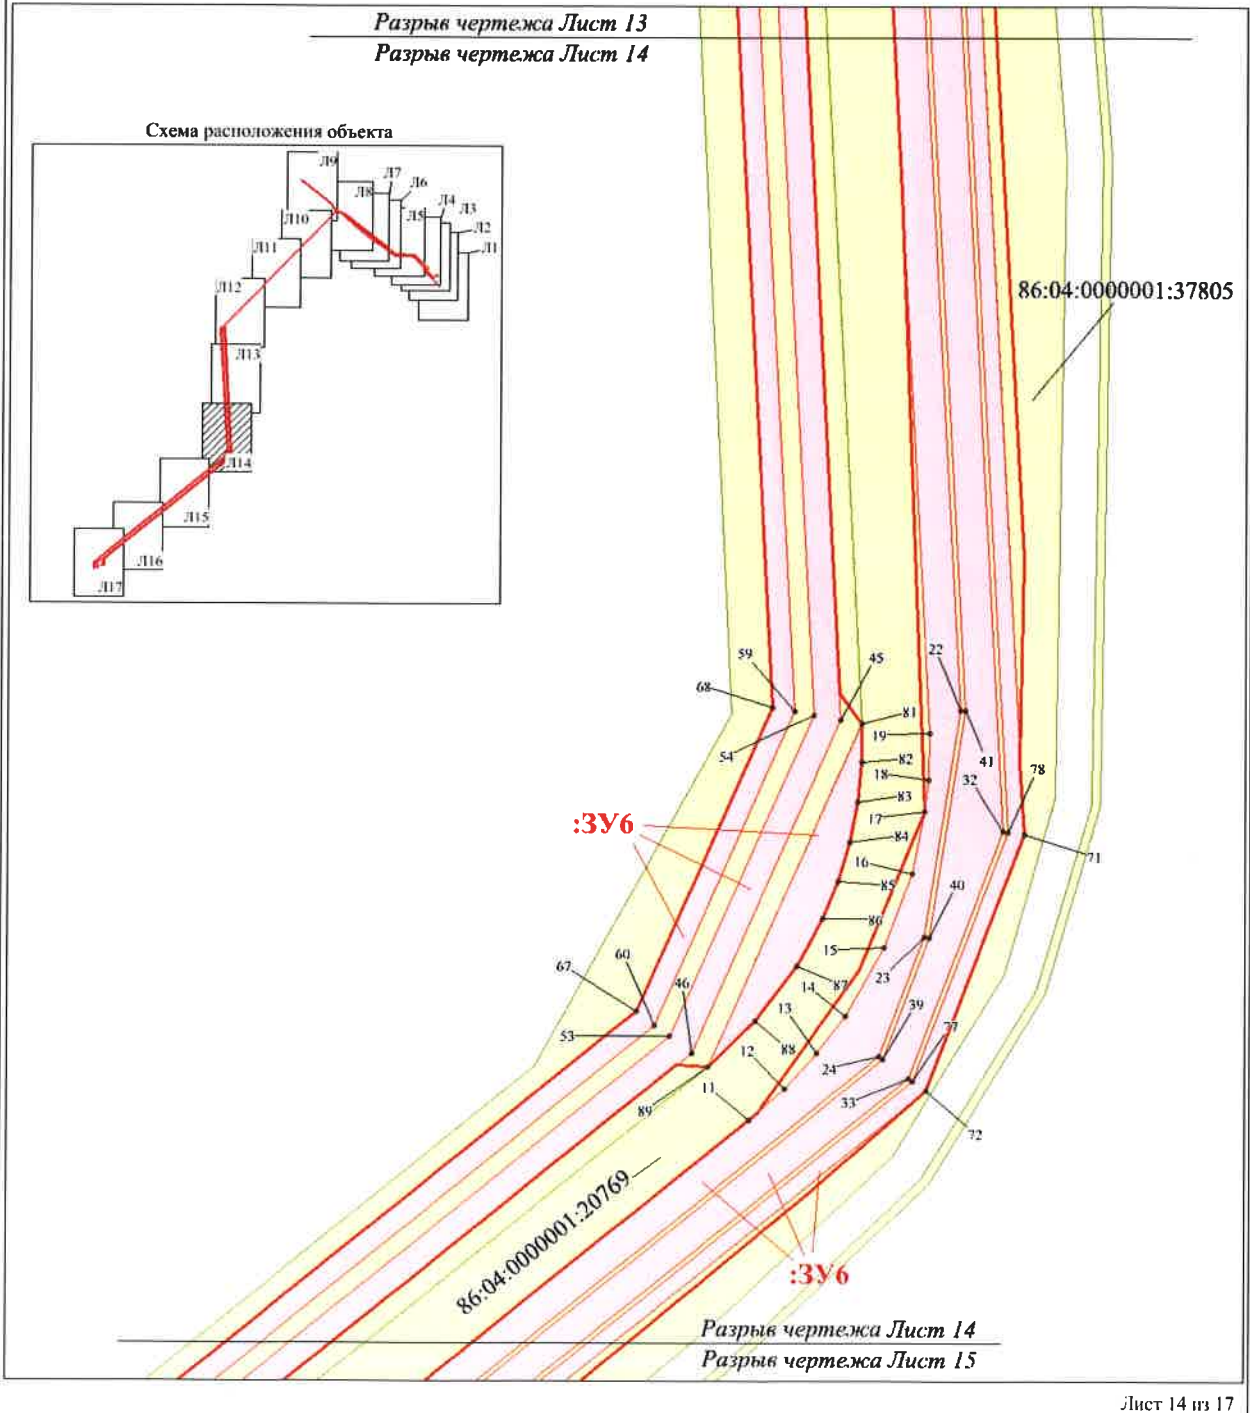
Разрыв чертежа Лист 13
Разрыв чертежа Лист 14

Схема расположения объекта

Л9
Л7
Л6
Л8
Л4
Л3
Л10
Л5
Л2
Л1
Л11
Л12
Л13
Л14
Л15
Л16
Л17

86:04:0000001:37805

59
45
22
68
81
19
54
82
41
18
32
78
83
:ЗУ6
17
84
71
16
85
40
86
15
23
67
60
87
46
14
13
39
53
88
77
12
24
89
11
33
72

86:04:0000001:20769

:ЗУ6

Разрыв чертежа Лист 14
Разрыв чертежа Лист 15

Лист 14 из 17